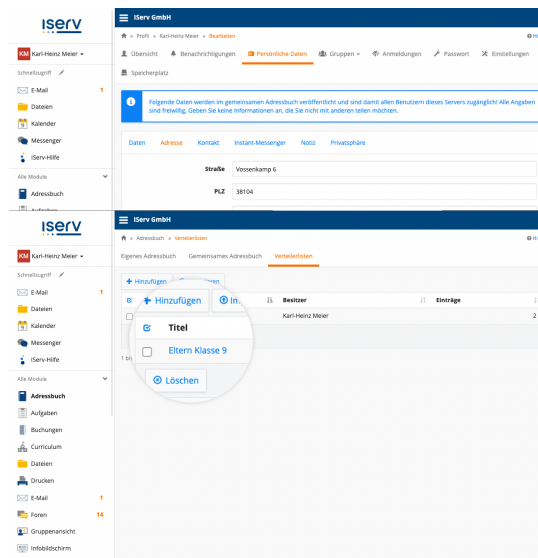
iserv

KM Karl-Heinz Meier

Schnellzugriff

E-Mail 1
Dateien
Kalender
Messenger
IServ-Hilfe

Alle Module

Adressbuch

IServ GmbH

Profil » Karl-Heinz Meier » Bearbeiten

Übersicht Benachrichtigungen Persönliche Daten Gruppen Anmeldungen Passwort Einstellungen
Speicherplatz

Folgende Daten werden im gemeinsamen Adressbuch veröffentlicht und sind damit allen Benutzern dieses Servers zugänglich! Alle Angaben sind freiwillig. Geben Sie keine Informationen an, die Sie nicht mit anderen teilen möchten.

Daten Adresse Kontakt Instant-Messenger Notiz Privatsphäre

Straße Vossenkamp 6
PLZ 38104

iserv

KM Karl-Heinz Meier

Schnellzugriff

E-Mail 1
Dateien
Kalender
Messenger
IServ-Hilfe

Alle Module

Adressbuch
Aufgaben
Buchungen
Curriculum
Dateien
Drucken
E-Mail 1
Foren 14
Gruppenansicht
Infobildschirm

IServ GmbH

Adressbuch » Verteilerlisten

Eigenes Adressbuch Gemeinsames Adressbuch Verteilerlisten

+ Hinzufügen

Besitzer Einträge
Karl-Heinz Meier 2

+ Hinzufügen In
Titel
Eltern Klasse 9
Löschen